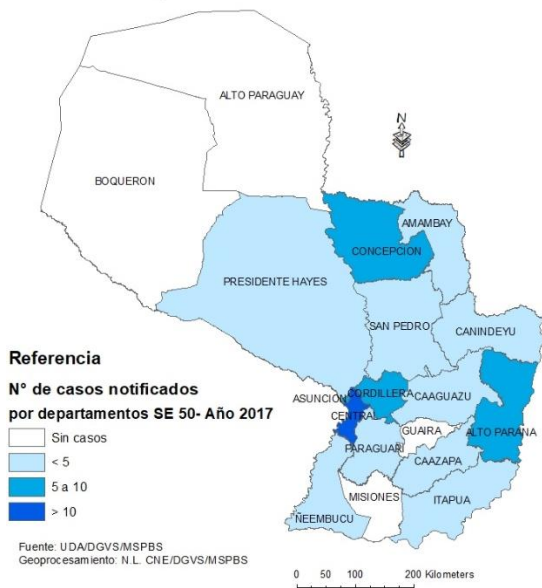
ALTO PARAGUAY

N

BOQUERON

AMAMBAY

CONCEPCION

PRESIDENTE HAYES

SAN PEDRO

CANINDEYU

Referencia

N° de casos notificados

por departamentos SE 50- Año 2017

ASUNCION

CORDILLERA

CAAGUAZU

CENTRAL

GUAIRA

ALTO PARANA

PARAGUARI

CAAZAPA

MISIONES

ITAPUA

ÑEEMBUCU

Sin casos

< 5

5 a 10

> 10

Fuente: UDA/DGVS/MSPBS
Geoprocesamiento: N.L. CNE/DGVS/MSPBS

0 50 100 200 Kilometers